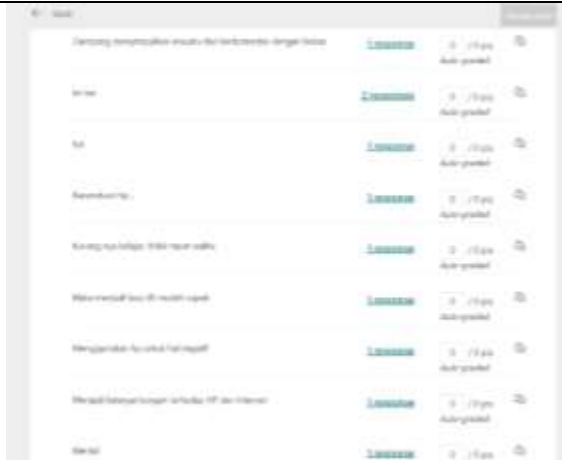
← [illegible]

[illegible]

Cenderung menyampaikan sesuatu dan bertentangan dengan fakta	1 response	0 / 1 pts	Auto-graded

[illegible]	2 responses	0 / 1 pts	Auto-graded

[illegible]	1 response	0 / 1 pts	Auto-graded

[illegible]	1 response	0 / 1 pts	Auto-graded

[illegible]	1 response	0 / 1 pts	Auto-graded

Mata menjadi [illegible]	1 response	0 / 1 pts	Auto-graded

Menggunakan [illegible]	1 response	0 / 1 pts	Auto-graded

Menjadi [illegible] HP dan Internet	1 response	0 / 1 pts	Auto-graded

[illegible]	1 response	0 / 1 pts